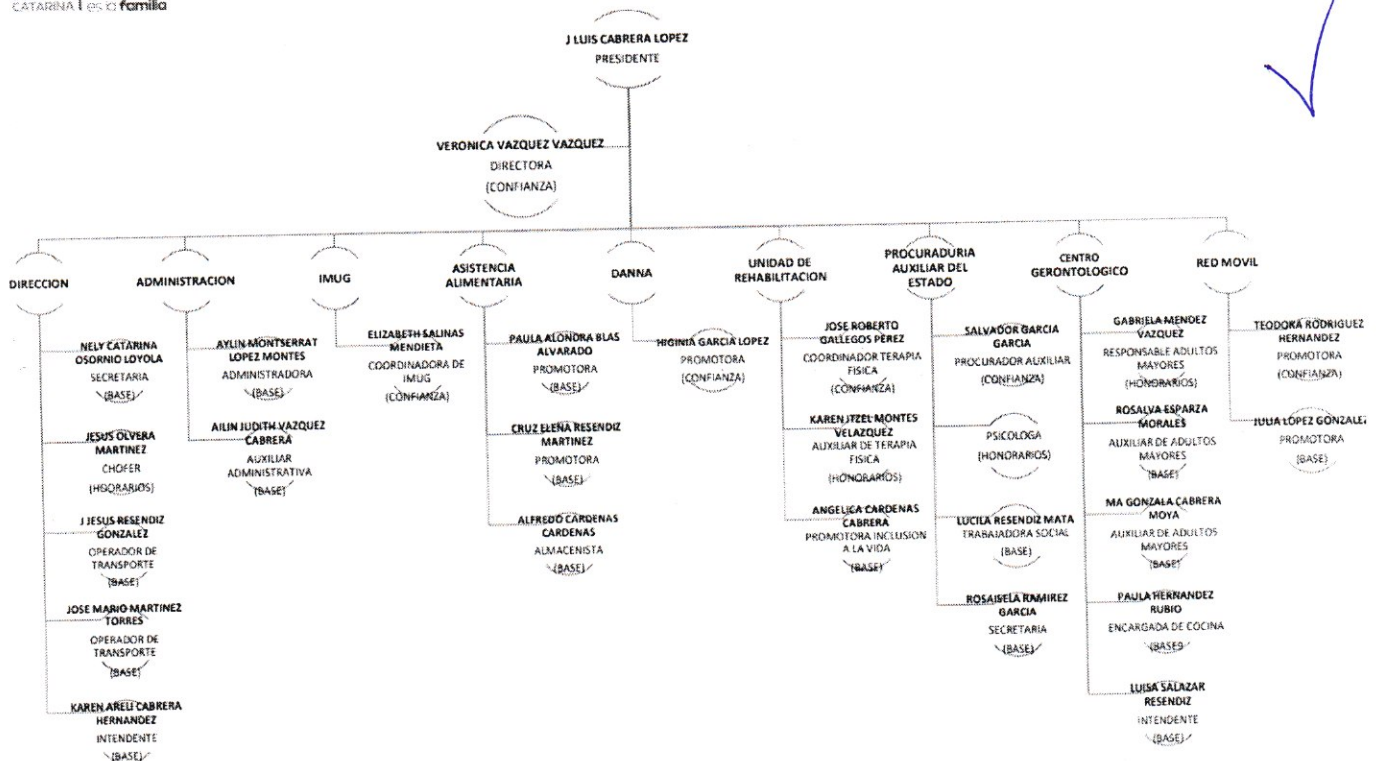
CATARINA | es tu familia

J LUIS CABRERA LOPEZ
PRESIDENTE

VERONICA VAZQUEZ VAZQUEZ
DIRECTORA
(CONFIANZA)

DIRECCION

NELY CATARINA OSORNIO LOYOLA
SECRETARIA
(BASE)

JESUS OLVERA MARTINEZ
CHOFER
(HOORARIOS)

J JESUS RESENDIZ GONZALEZ
OPERADOR DE TRANSPORTE
(BASE)

JOSE MARIO MARTINEZ TORRES
OPERADOR DE TRANSPORTE
(BASE)

KAREN ARELI CABRERA HERNANDEZ
INTENDENTE
(BASE)

ADMINISTRACION

AYLIN MONTSERRAT LOPEZ MONTES
ADMINISTRADORA
(BASE)

AILIN JUDITH VAZQUEZ CABRERA
AUXILIAR ADMINISTRATIVA
(BASE)

IMUG

ELIZABETH SALINAS MENDIETA
COORDINADORA DE IMUG
(CONFIANZA)

ASISTENCIA ALIMENTARIA

PAULA ALONDRA BLAS ALVARADO
PROMOTORA
(BASE)

CRUZ ELENA RESENDIZ MARTINEZ
PROMOTORA
(BASE)

ALFREDO CARDENAS CARDENAS
ALMACENISTA
(BASE)

DANNA

HIGINIA GARCIA LOPEZ
PROMOTORA
(CONFIANZA)

UNIDAD DE REHABILITACION

JOSE ROBERTO GALLEGOS PEREZ
COORDINADOR TERAPIA FISICA
(CONFIANZA)

KAREN ITZEL MONTES VELAZQUEZ
AUXILIAR DE TERAPIA FISICA
(HONORARIOS)

ANGELICA CARDENAS CABRERA
PROMOTORA INCLUSION A LA VIDA
(BASE)

PROCURADURIA AUXILIAR DEL ESTADO

SALVADOR GARCIA GARCIA
PROCURADOR AUXILIAR
(CONFIANZA)

PSICOLOGA
(HONORARIOS)

LUCILA RESENDIZ MATA
TRABAJADORA SOCIAL
(BASE)

ROSAISELA RAMIREZ GARCIA
SECRETARIA
(BASE)

CENTRO GERONTOLOGICO

GABRIELA MENDEZ VAZQUEZ
RESPONSABLE ADULTOS MAYORES
(HONORARIOS)

ROSALVA ESPARZA MORALES
AUXILIAR DE ADULTOS MAYORES
(BASE)

MA GONZALA CABRERA MOYA
AUXILIAR DE ADULTOS MAYORES
(BASE)

PAULA HERNANDEZ RUBIO
ENCARGADA DE COCINA
(BASE)

LUISA SALAZAR RESENDIZ
INTENDENTE
(BASE)

RED MOVIL

TEODORA RODRIGUEZ HERNANDEZ
PROMOTORA
(CONFIANZA)

JULIA LOPEZ GONZALEZ
PROMOTORA
(BASE)